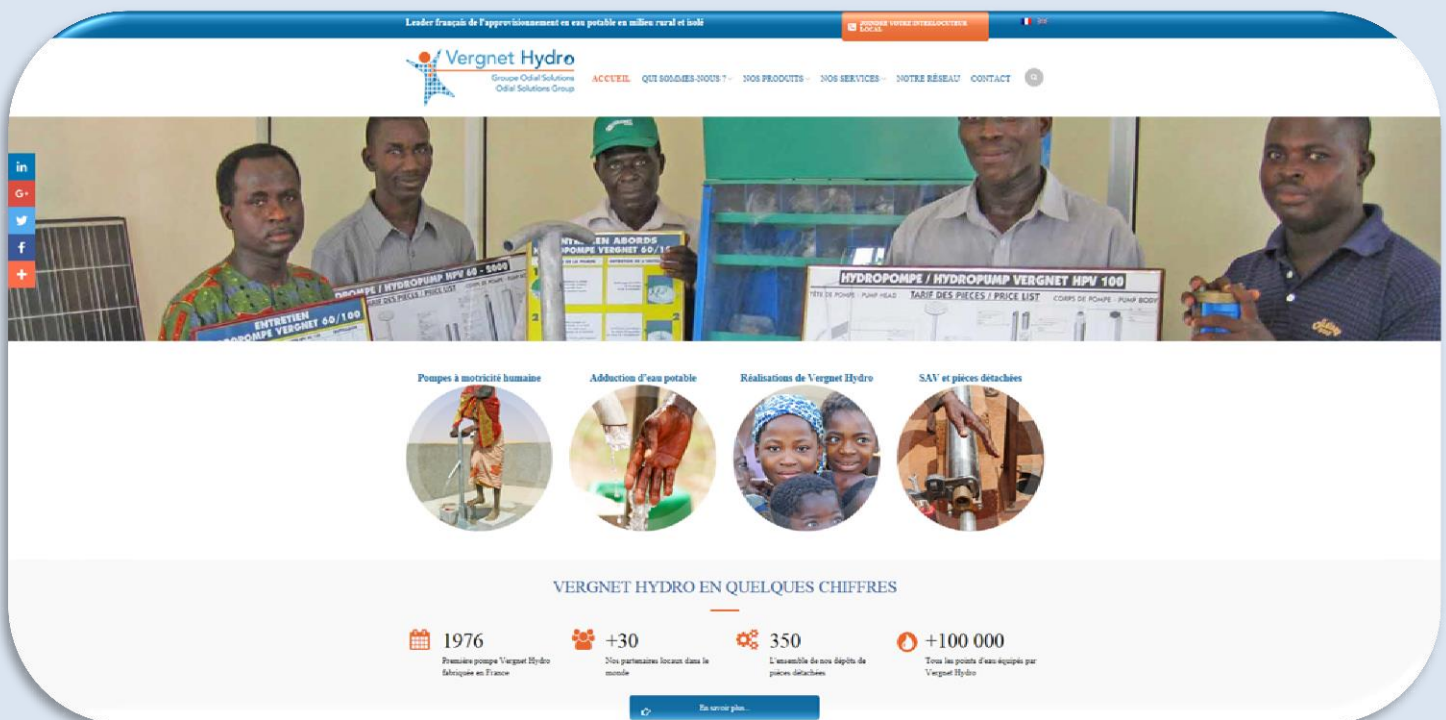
Leader français de l'approvisionnement en eau potable en milieu rural et isolé

JOINDRE VOTRE INTERLOCUTEUR LOCAL

Vergnet Hydro
Groupe Odial Solutions
Odial Solutions Group

ACCUEIL QUI SOMMES-NOUS ? NOS PRODUITS NOS SERVICES NOTRE RÉSEAU CONTACT

ENTRETIEN HYDROPOMPE VERGNET 60/100

HYDROPOMPE / HYDROPUMP HPV 60 - 2000
TARIF DES PIECES / PRICE LIST

ENTRETIEN ABORDS HYDROPOMPE VERGNET 60/1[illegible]

HYDROPOMPE / HYDROPUMP VERGNET HPV 100
TÊTE DE POMPE / PUMP HEAD TARIF DES PIECES / PRICE LIST CORPS DE POMPE / PUMP BODY

Pompes à motricité humaine

Adduction d'eau potable

Réalisations de Vergnet Hydro

SAV et pièces détachées

VERGNET HYDRO EN QUELQUES CHIFFRES

1976
Première pompe Vergnet Hydro fabriquée en France

+30
Nos partenaires locaux dans le monde

350
L'ensemble de nos dépôts de pièces détachées

+100 000
Tous les points d'eau équipés par Vergnet Hydro

En savoir plus...